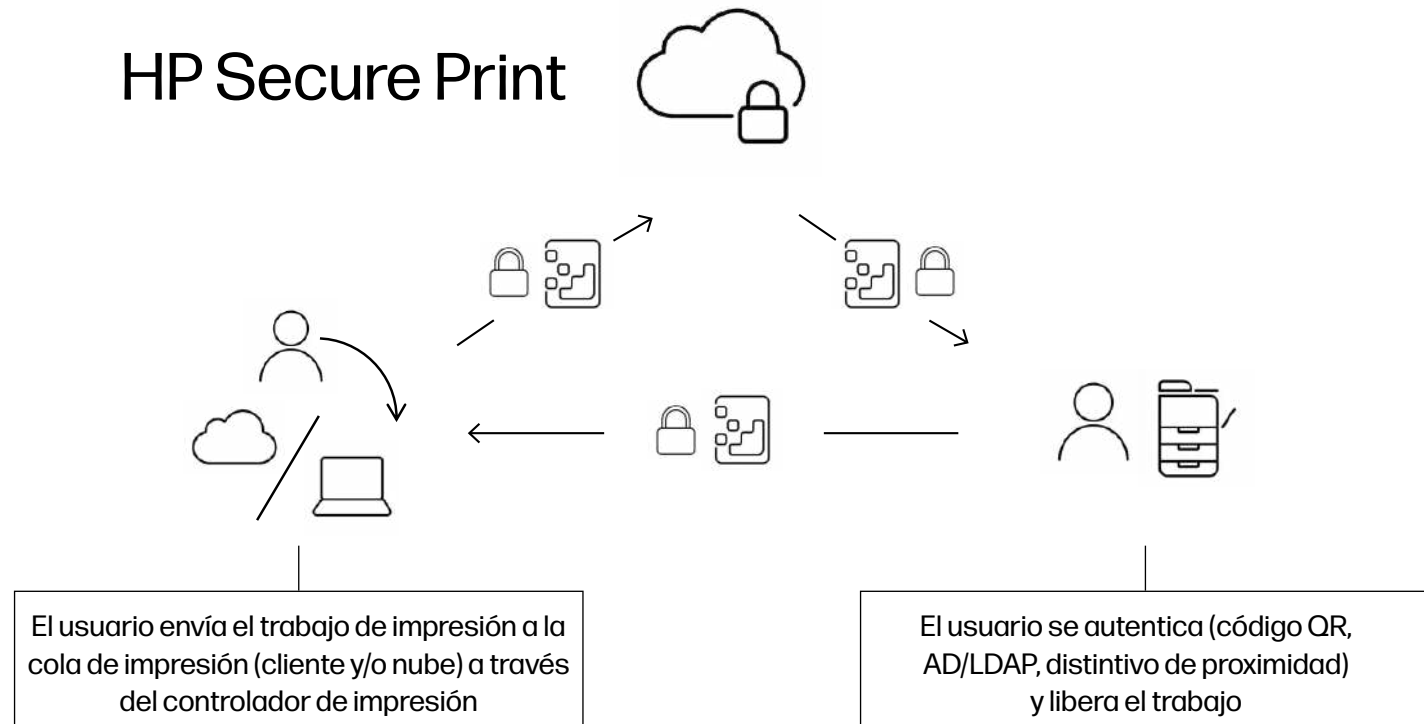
HP Secure Print

El usuario envía el trabajo de impresión a la cola de impresión (cliente y/o nube) a través del controlador de impresión

El usuario se autentica (código QR, AD/LDAP, distintivo de proximidad) y libera el trabajo